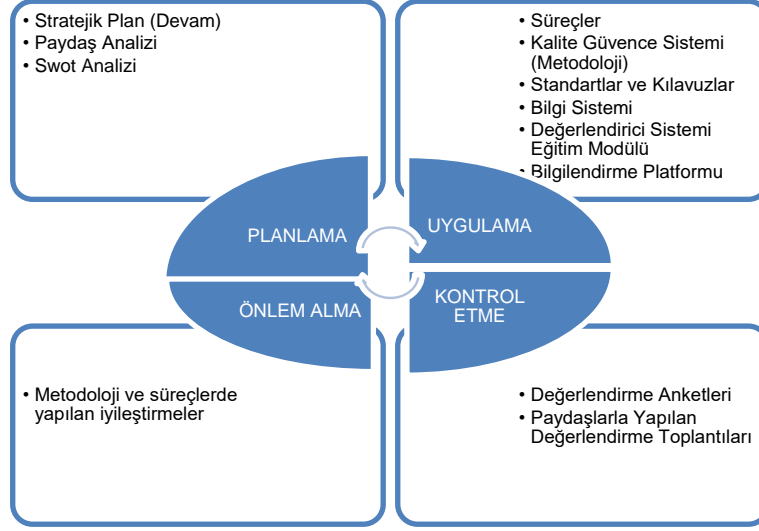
• Stratejik Plan (Devam)
• Paydaş Analizi
• Swot Analizi

• Süreçler
• Kalite Güvence Sistemi (Metodoloji)
• Standartlar ve Kılavuzlar
• Bilgi Sistemi
• Değerlendirici Sistemi Eğitim Modülü
• Bilgilendirme Platformu

PLANLAMA

UYGULAMA

ÖNLEM ALMA

KONTROL ETME

• Metodoloji ve süreçlerde yapılan iyileştirmeler

• Değerlendirme Anketleri
• Paydaşlarla Yapılan Değerlendirme Toplantıları